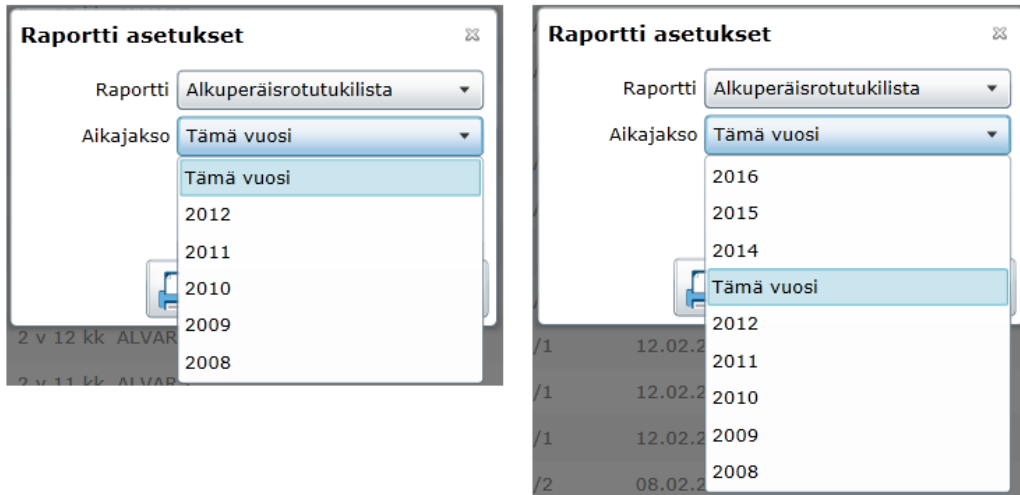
Raportti asetukset

Raportti Alkuperäisrotutukilista

Aikajakso Tämä vuosi

Tämä vuosi
2012
2011
2010
2009
2008

2 v 12 kk ALVAR
2 v 11 kk ALVAR

Raportti asetukset

Raportti Alkuperäisrotutukilista

Aikajakso Tämä vuosi

2016
2015
2014
Tämä vuosi
2012
2011
2010
2009
2008

/1 12.02.2
/1 12.02.2
/1 12.02.2
/2 08.02.2